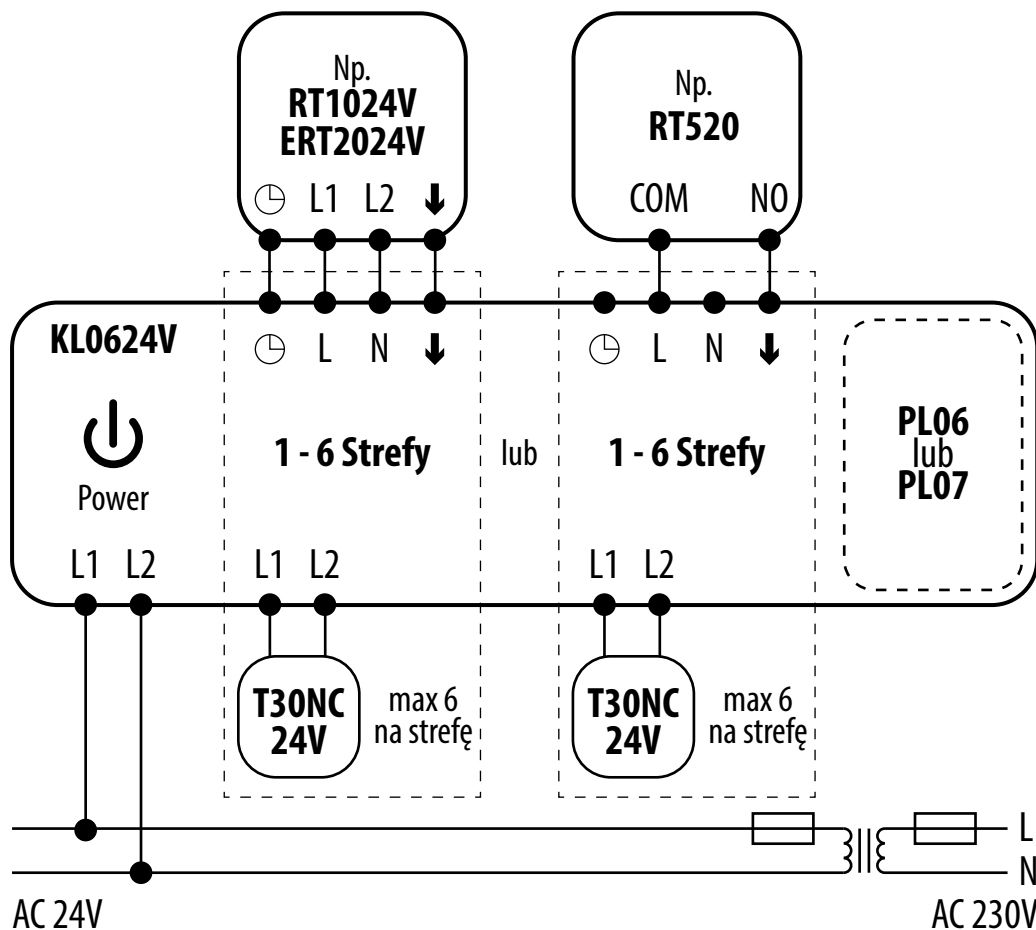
Np.
RT1024V
ERT2024V

L1 L2

Np.
RT520

COM NO

KL0624V

L N

L N

Power

1 - 6 Strefy

lub

1 - 6 Strefy

PL06
lub
PL07

L1 L2

L1 L2

L1 L2

T30NC
24V

max 6
na strefę

T30NC
24V

max 6
na strefę

L
N

AC 24V

AC 230V